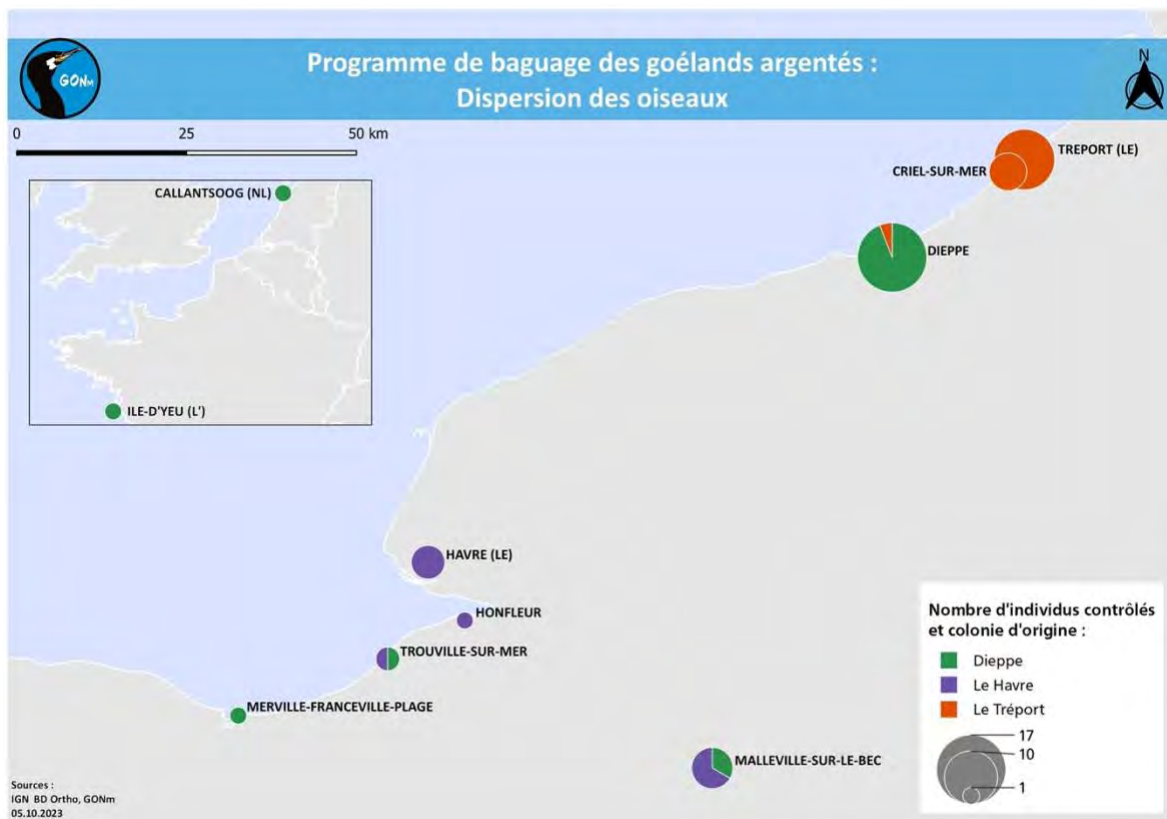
GONm

Programme de baguage des goélands argentés :
Dispersion des oiseaux

N

0 25 50 km

CALLANTSOOG (NL)

ILE-D'YEU (L')

TREPORT (LE)

CRIEL-SUR-MER

DIEPPE

HAVRE (LE)

HONFLEUR

TROUVILLE-SUR-MER

MERVILLE-FRANCEVILLE-PLAGE

MALLEVILLE-SUR-LE-BEC

Nombre d'individus contrôlés et colonie d'origine :

Dieppe
Le Havre
Le Tréport

17
10
1

Sources :
IGN BD Ortho, GONm
05.10.2023